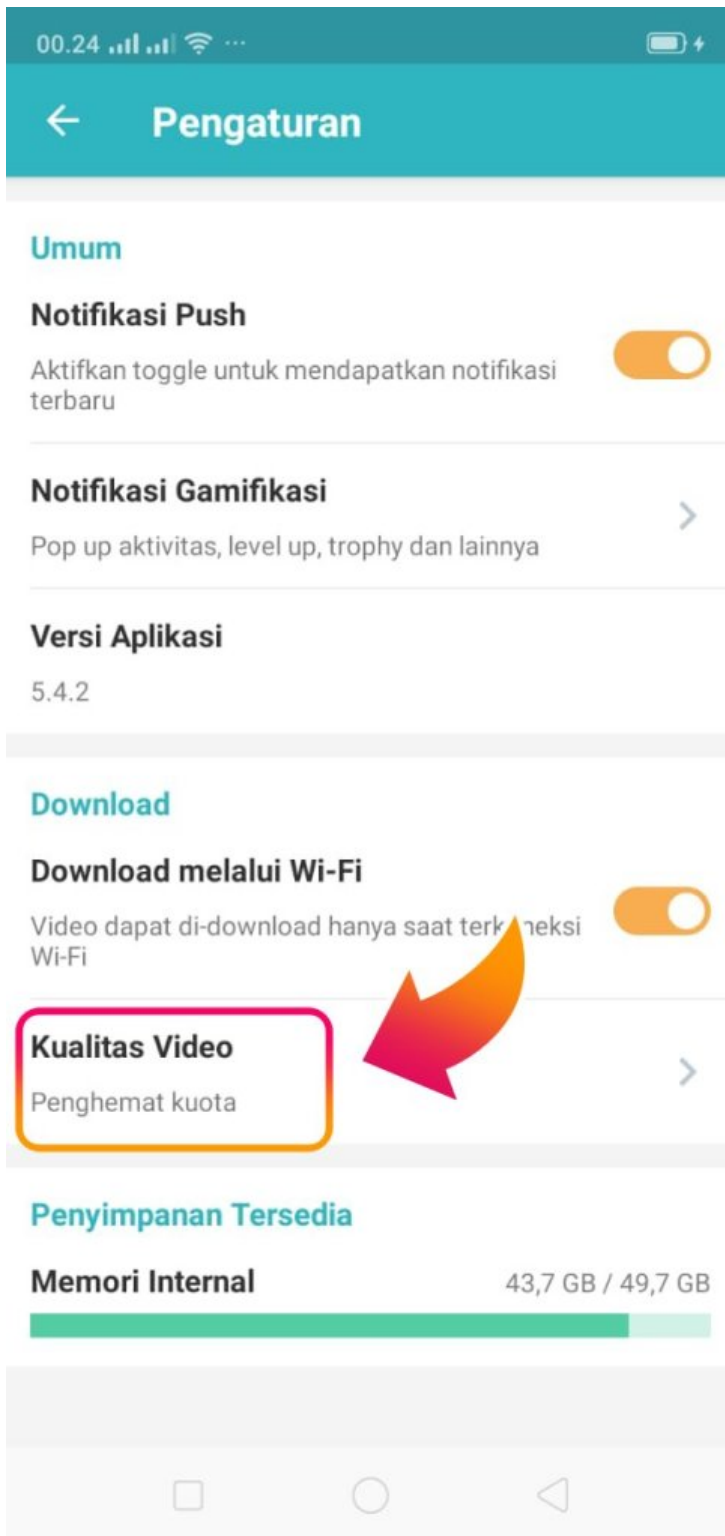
00.24

Pengaturan

Umum

Notifikasi Push

Aktifkan toggle untuk mendapatkan notifikasi terbaru

Notifikasi Gamifikasi

Pop up aktivitas, level up, trophy dan lainnya

Versi Aplikasi

5.4.2

Download

Download melalui Wi-Fi

Video dapat di-download hanya saat terk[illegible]neksi Wi-Fi

Kualitas Video

Penghemat kuota

Penyimpanan Tersedia

Memori Internal

43,7 GB / 49,7 GB